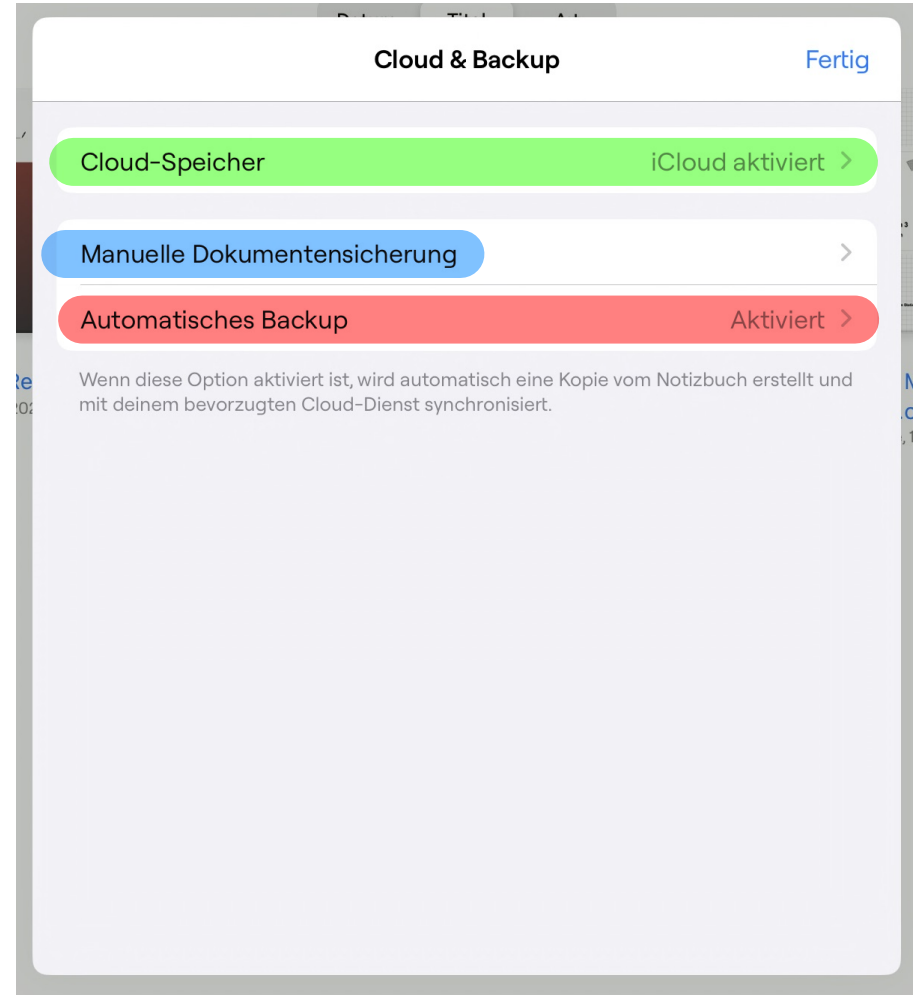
Cloud & Backup

Fertig

Cloud-Speicher

iCloud aktiviert >

Manuelle Dokumentensicherung >

Automatisches Backup

Aktiviert >

Wenn diese Option aktiviert ist, wird automatisch eine Kopie vom Notizbuch erstellt und mit deinem bevorzugten Cloud-Dienst synchronisiert.